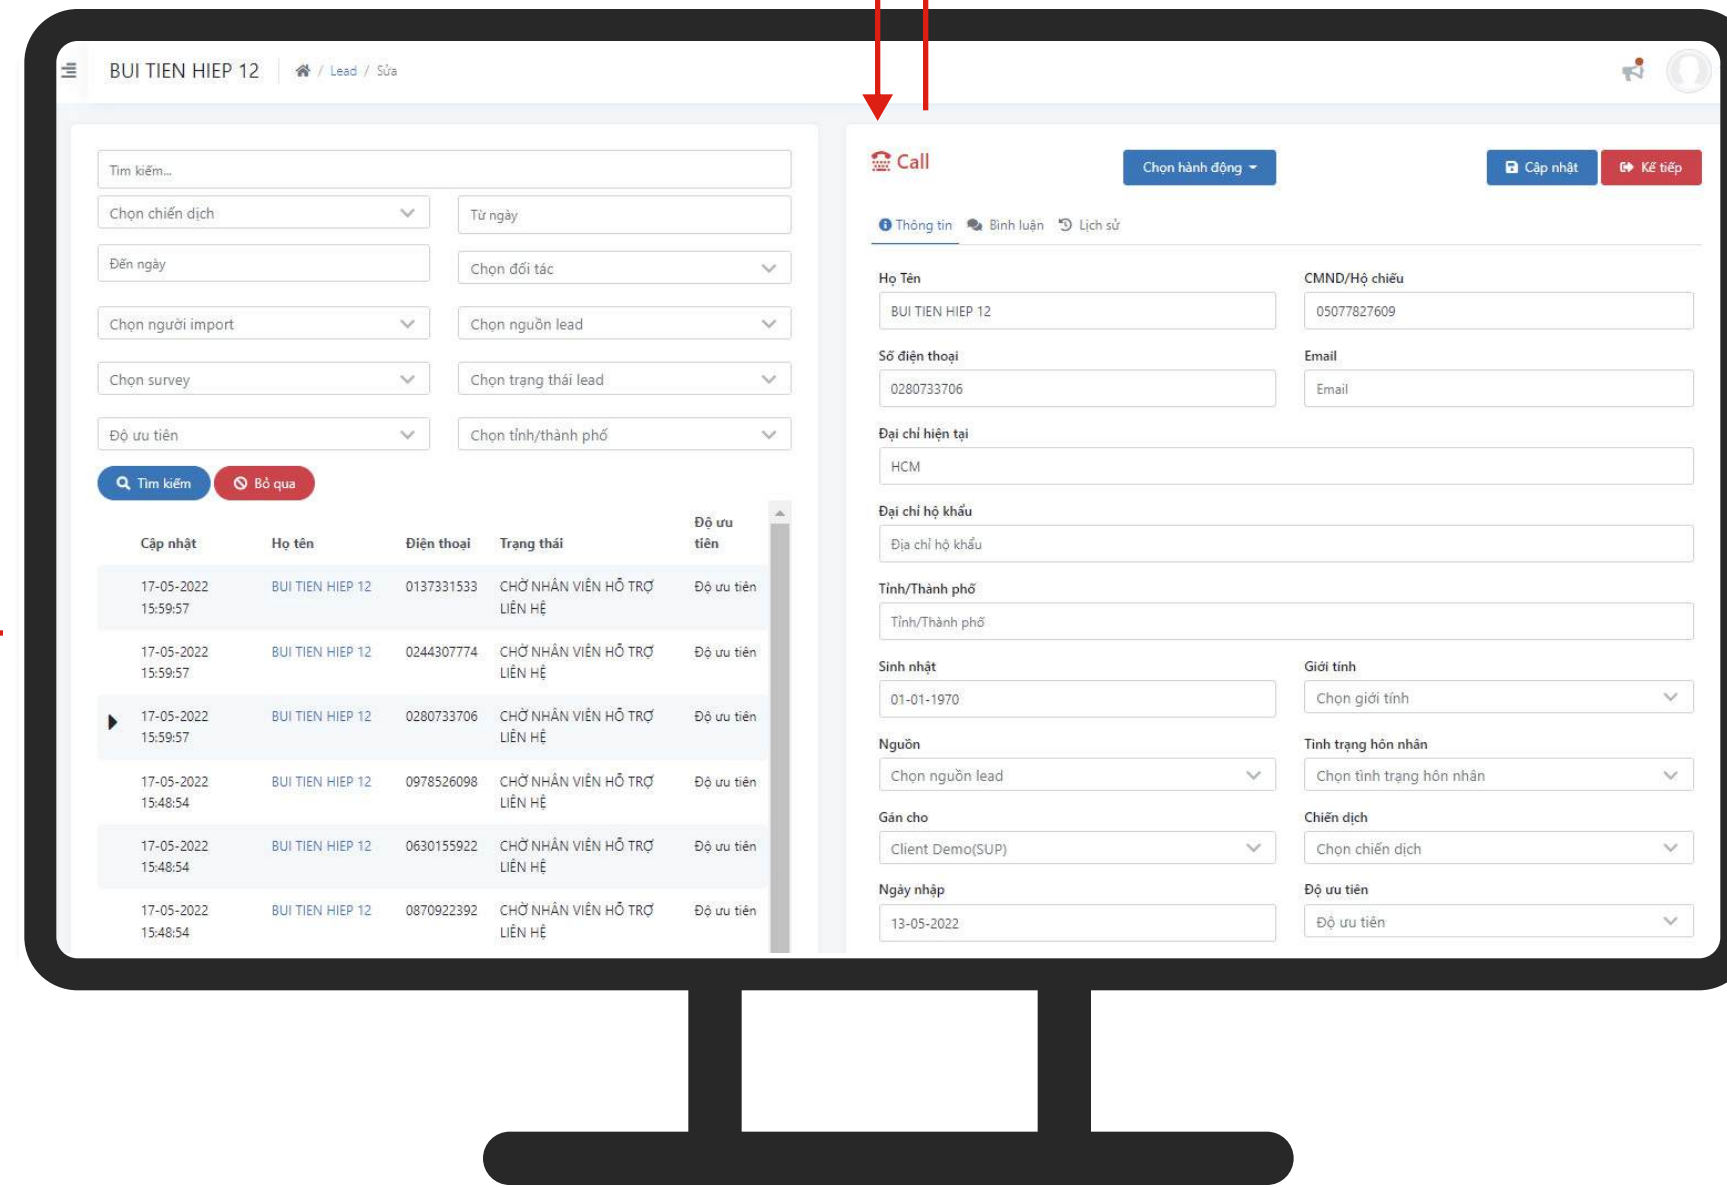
BUI TIEN HIEP 12 / Lead / Sửa

Tìm kiếm...

Chọn chiến dịch

Từ ngày

Đến ngày

Chọn đối tác

Chọn người import

Chọn nguồn lead

Chọn survey

Chọn trạng thái lead

Độ ưu tiên

Chọn tỉnh/thành phố

Tìm kiếm

Bỏ qua

| Cập nhật | Họ tên | Điện thoại | Trạng thái | Độ ưu tiên |
|---|---|---|---|---|
| 17-05-2022 15:59:57 | BUI TIEN HIEP 12 | 0137331533 | CHỜ NHÂN VIÊN HỖ TRỢ LIÊN HỆ | Độ ưu tiên |
| 17-05-2022 15:59:57 | BUI TIEN HIEP 12 | 0244307774 | CHỜ NHÂN VIÊN HỖ TRỢ LIÊN HỆ | Độ ưu tiên |
| 17-05-2022 15:59:57 | BUI TIEN HIEP 12 | 0280733706 | CHỜ NHÂN VIÊN HỖ TRỢ LIÊN HỆ | Độ ưu tiên |
| 17-05-2022 15:48:54 | BUI TIEN HIEP 12 | 0978526098 | CHỜ NHÂN VIÊN HỖ TRỢ LIÊN HỆ | Độ ưu tiên |
| 17-05-2022 15:48:54 | BUI TIEN HIEP 12 | 0630155922 | CHỜ NHÂN VIÊN HỖ TRỢ LIÊN HỆ | Độ ưu tiên |
| 17-05-2022 15:48:54 | BUI TIEN HIEP 12 | 0870922392 | CHỜ NHÂN VIÊN HỖ TRỢ LIÊN HỆ | Độ ưu tiên |

Call

Chọn hành động

Cập nhật

Kế tiếp

Thông tin Bình luận Lịch sử

Họ Tên
BUI TIEN HIEP 12

CMND/Hộ chiếu
05077827609

Số điện thoại
0280733706

Email
Email

Địa chỉ hiện tại
HCM

Địa chỉ hộ khẩu
Địa chỉ hộ khẩu

Tỉnh/Thành phố
Tỉnh/Thành phố

Sinh nhật
01-01-1970

Giới tính
Chọn giới tính

Nguồn
Chọn nguồn lead

Tình trạng hôn nhân
Chọn tình trạng hôn nhân

Gán cho
Client Demo(SUP)

Chiến dịch
Chọn chiến dịch

Ngày nhập
13-05-2022

Độ ưu tiên
Độ ưu tiên